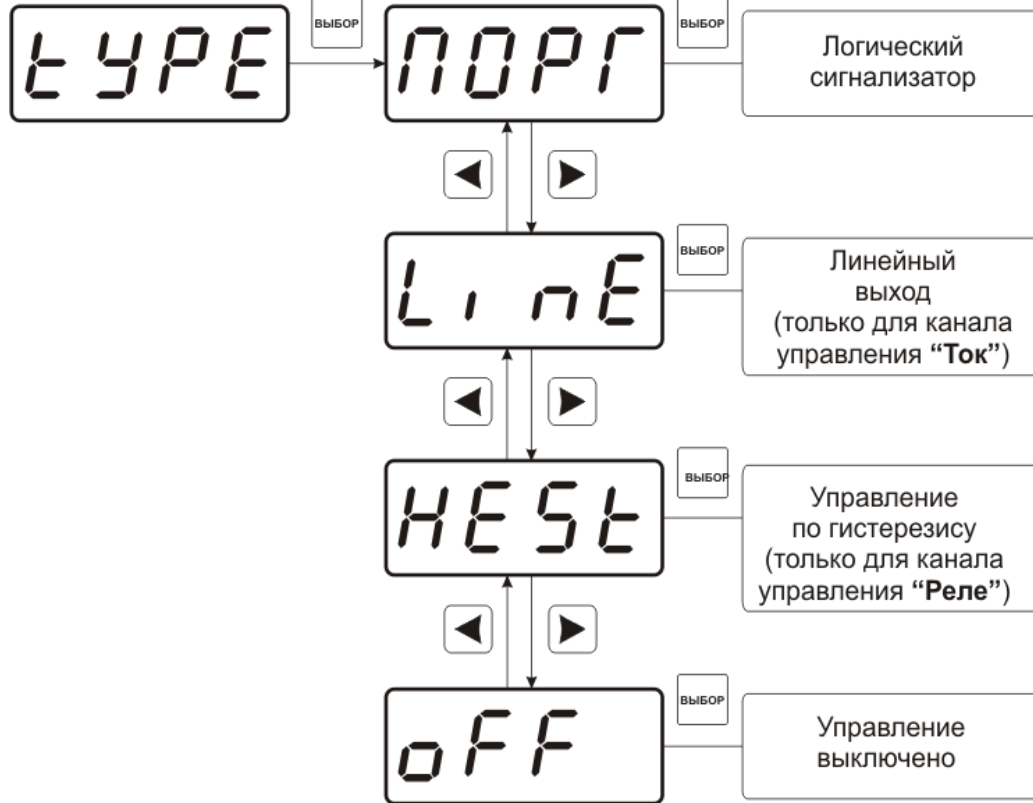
tYPE

ВЫБОР

ПОРГ

ВЫБОР

Логический сигнализатор

LinE

ВЫБОР

Линейный выход (только для канала управления “Ток”)

HESt

ВЫБОР

Управление по гистерезису (только для канала управления “Реле”)

oFF

ВЫБОР

Управление выключено